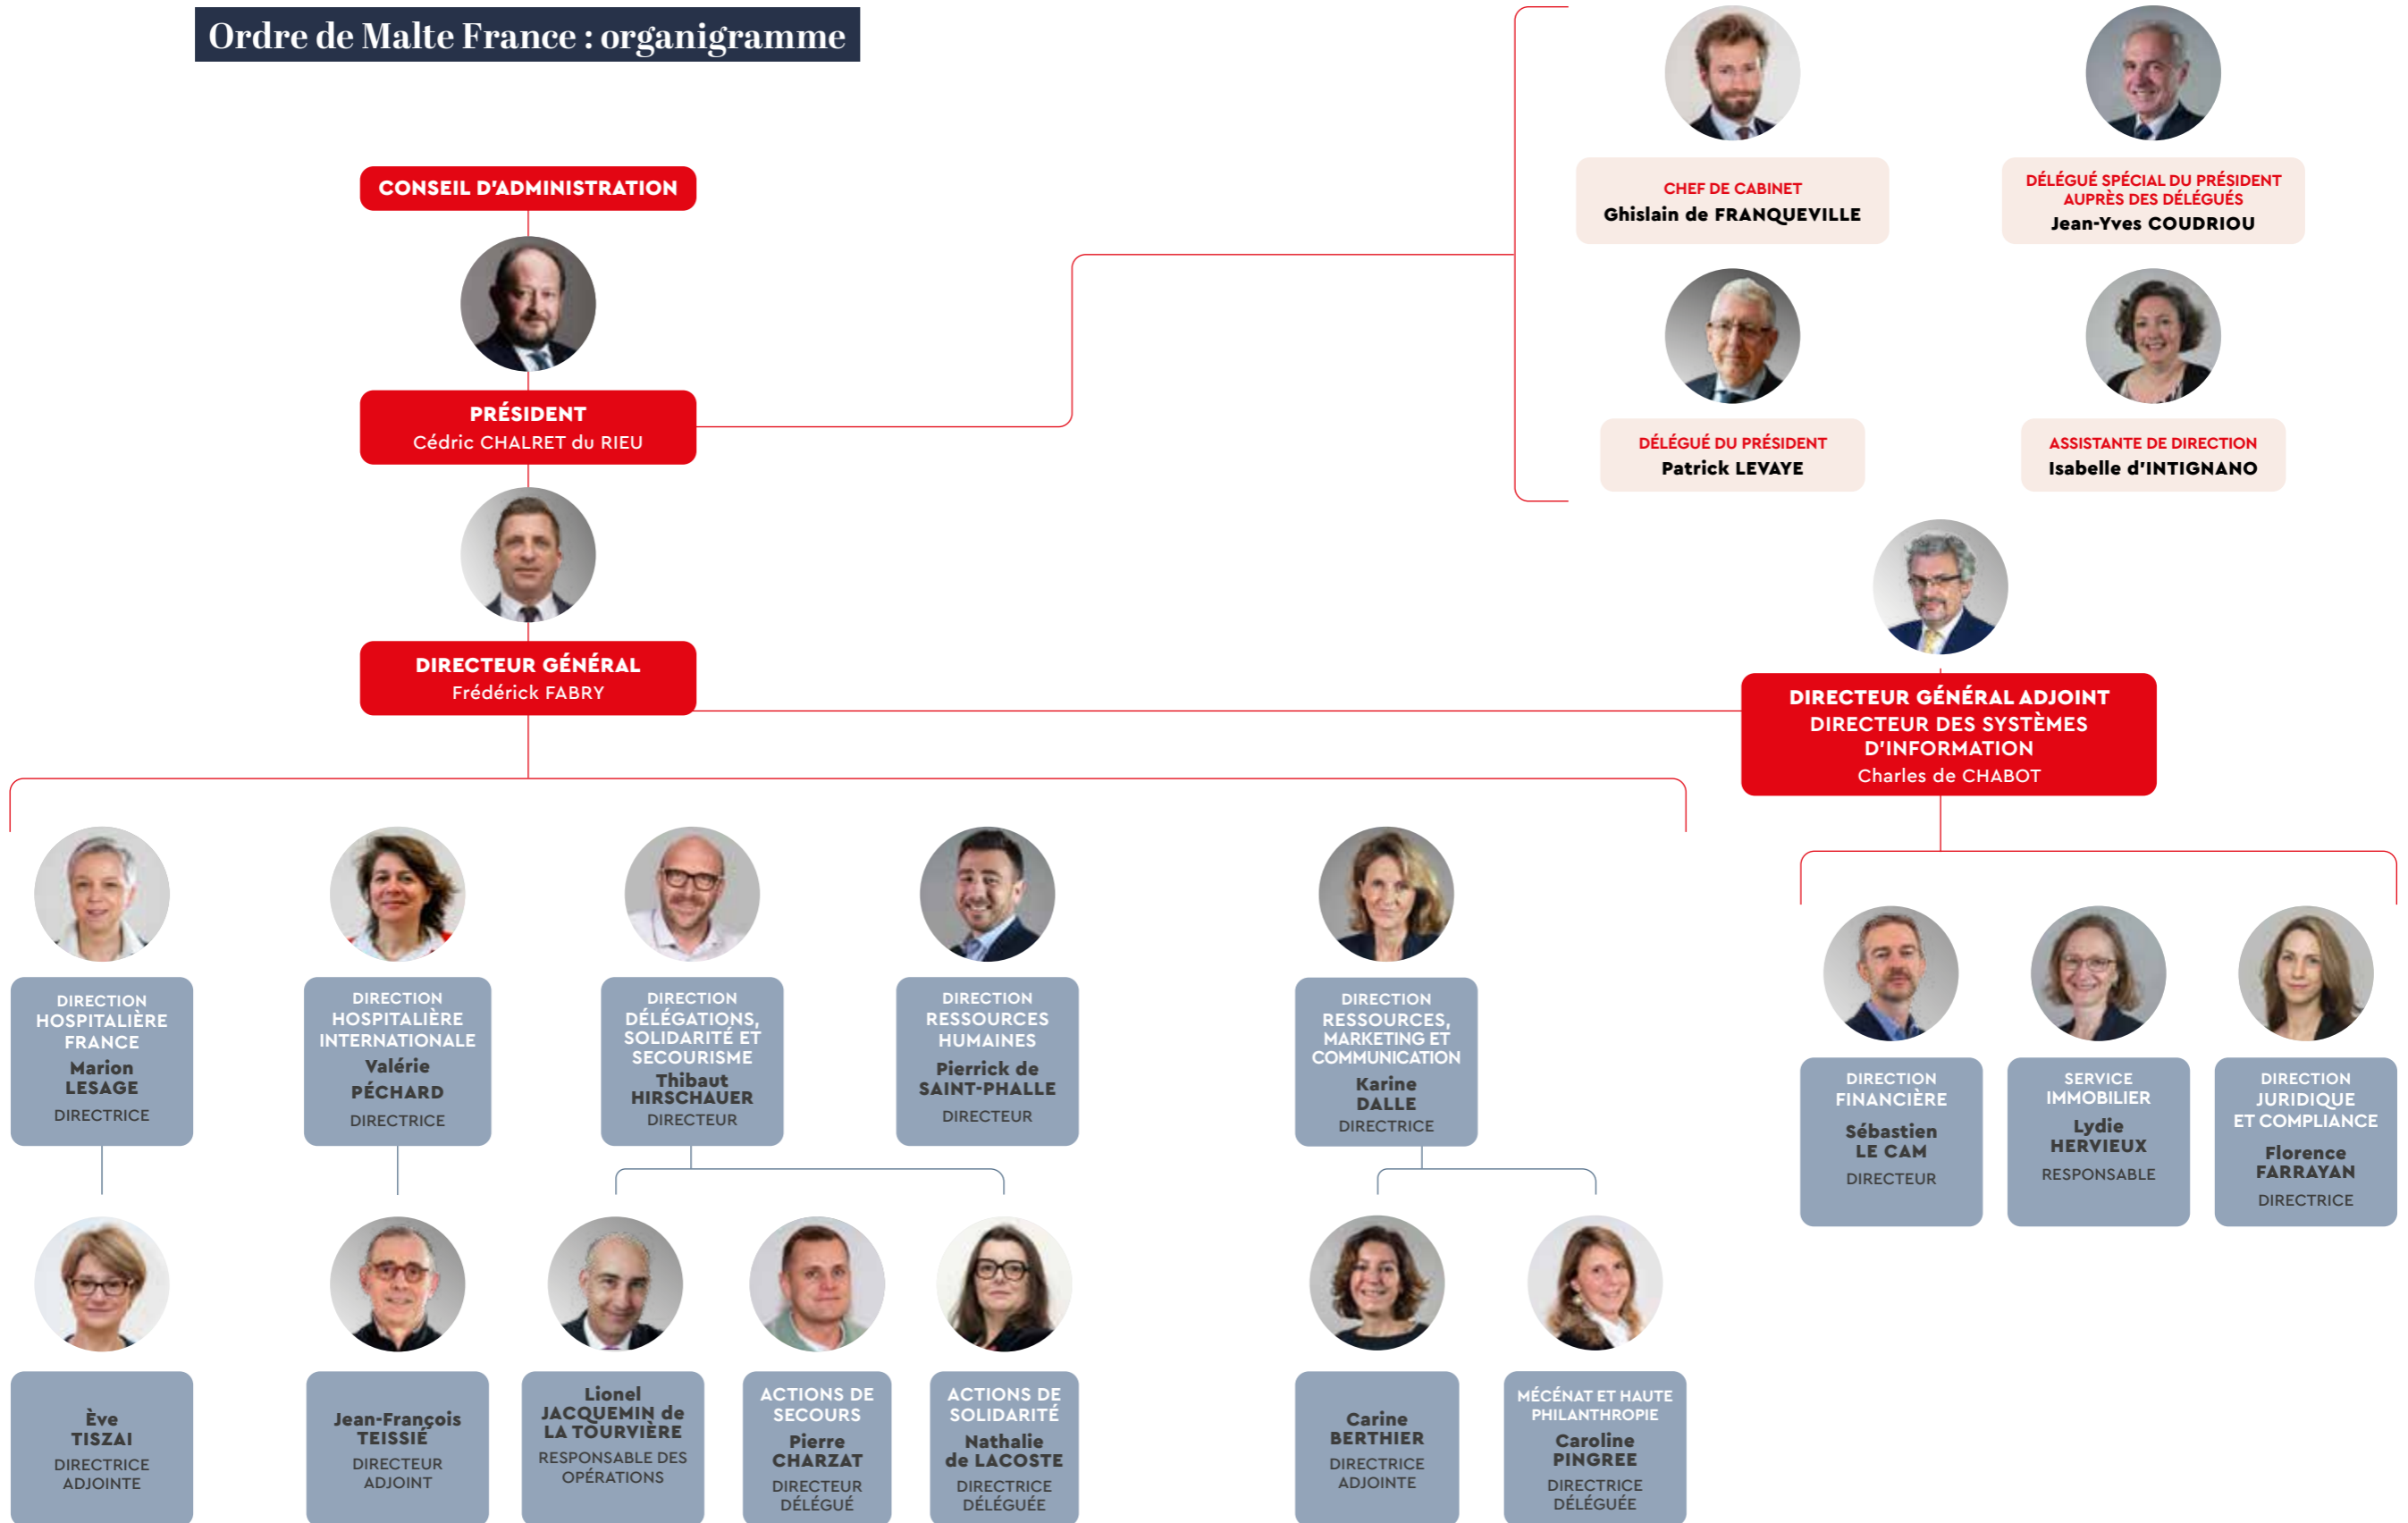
Ordre de Malte France : organigramme

CONSEIL D'ADMINISTRATION

PRÉSIDENT
Cédric CHALRET du RIEU

DIRECTEUR GÉNÉRAL
Frédérick FABRY

CHEF DE CABINET
Ghislain de FRANQUEVILLE

DÉLÉGUÉ SPÉCIAL DU PRÉSIDENT AUPRÈS DES DÉLÉGUÉS
Jean-Yves COUDRIOU

DÉLÉGUÉ DU PRÉSIDENT
Patrick LEVAYE

ASSISTANTE DE DIRECTION
Isabelle d'INTIGNANO

DIRECTEUR GÉNÉRAL ADJOINT
DIRECTEUR DES SYSTÈMES D'INFORMATION
Charles de CHABOT

DIRECTION HOSPITALIÈRE FRANCE
Marion LESAGE
DIRECTRICE

DIRECTION HOSPITALIÈRE INTERNATIONALE
Valérie PÉCHARD
DIRECTRICE

DIRECTION DÉLÉGATIONS, SOLIDARITÉ ET SECOURISME
Thibaut HIRSCHAUER
DIRECTEUR

DIRECTION RESSOURCES HUMAINES
Pierrick de SAINT-PHALLE
DIRECTEUR

DIRECTION RESSOURCES, MARKETING ET COMMUNICATION
Karine DALLE
DIRECTRICE

DIRECTION FINANCIÈRE
Sébastien LE CAM
DIRECTEUR

SERVICE IMMOBILIER
Lydie HERVIEUX
RESPONSABLE

DIRECTION JURIDIQUE ET COMPLIANCE
Florence FARRAYAN
DIRECTRICE

Ève TISZAI
DIRECTRICE ADJOINTE

Jean-François TEISSIÉ
DIRECTEUR ADJOINT

Lionel JACQUEMIN de LA TOURVIÈRE
RESPONSABLE DES OPÉRATIONS

ACTIONS DE SECOURS
Pierre CHARZAT
DIRECTEUR DÉLÉGUÉ

ACTIONS DE SOLIDARITÉ
Nathalie de LACOSTE
DIRECTRICE DÉLÉGUÉE

Carine BERTHIER
DIRECTRICE ADJOINTE

MÉCÉNAT ET HAUTE PHILANTHROPIE
Caroline PINGREE
DIRECTRICE DÉLÉGUÉE